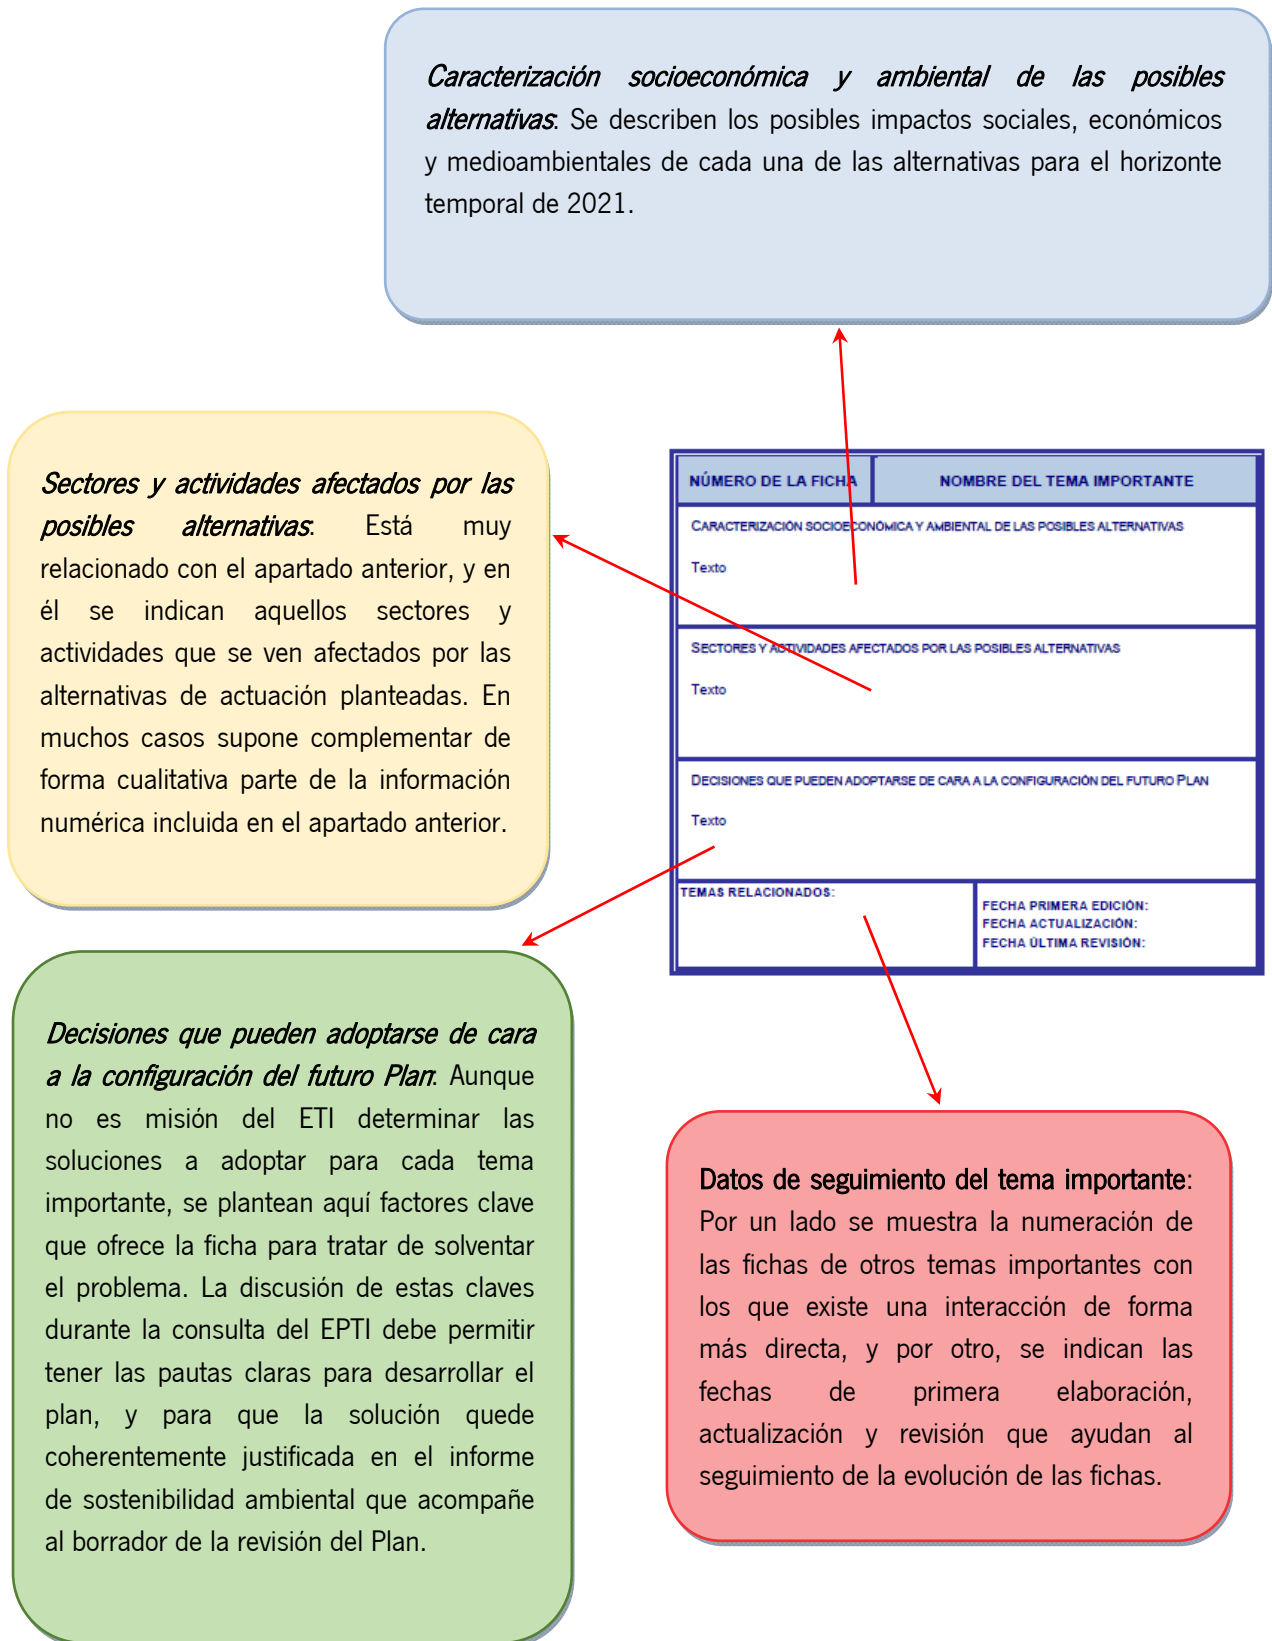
*Caracterización socioeconómica y ambiental de las posibles alternativas*. Se describen los posibles impactos sociales, económicos y medioambientales de cada una de las alternativas para el horizonte temporal de 2021.

*Sectores y actividades afectados por las posibles alternativas*: Está muy relacionado con el apartado anterior, y en él se indican aquellos sectores y actividades que se ven afectados por las alternativas de actuación planteadas. En muchos casos supone complementar de forma cualitativa parte de la información numérica incluida en el apartado anterior.

| NÚMERO DE LA FICHA | NOMBRE DEL TEMA IMPORTANTE |
|---|---|
| CARACTERIZACIÓN SOCIOECONÓMICA Y AMBIENTAL DE LAS POSIBLES ALTERNATIVAS<br>Texto | |
| SECTORES Y ACTIVIDADES AFECTADOS POR LAS POSIBLES ALTERNATIVAS<br>Texto | |
| DECISIONES QUE PUEDEN ADOPTARSE DE CARA A LA CONFIGURACIÓN DEL FUTURO PLAN<br>Texto | |
| TEMAS RELACIONADOS: | FECHA PRIMERA EDICIÓN:<br>FECHA ACTUALIZACIÓN:<br>FECHA ÚLTIMA REVISIÓN: |

*Decisiones que pueden adoptarse de cara a la configuración del futuro Plan*: Aunque no es misión del ETI determinar las soluciones a adoptar para cada tema importante, se plantean aquí factores clave que ofrece la ficha para tratar de solventar el problema. La discusión de estas claves durante la consulta del EPTI debe permitir tener las pautas claras para desarrollar el plan, y para que la solución quede coherentemente justificada en el informe de sostenibilidad ambiental que acompañe al borrador de la revisión del Plan.

Datos de seguimiento del tema importante: Por un lado se muestra la numeración de las fichas de otros temas importantes con los que existe una interacción de forma más directa, y por otro, se indican las fechas de primera elaboración, actualización y revisión que ayudan al seguimiento de la evolución de las fichas.